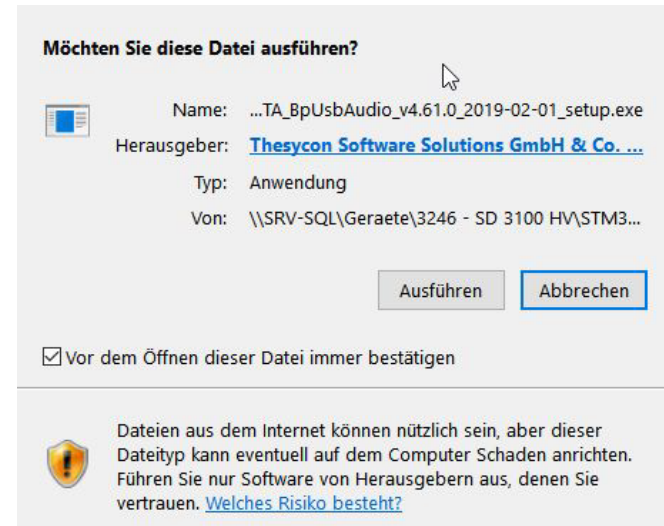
Möchten Sie diese Datei ausführen?

Name: ...TA_BpUsbAudio_v4.61.0_2019-02-01_setup.exe

Herausgeber: Thesycon Software Solutions GmbH & Co. ...

Typ: Anwendung

Von: \\SRV-SQL\Geraete\3246 - SD 3100 HV\STM3...

Ausführen

Abbrechen

Vor dem Öffnen dieser Datei immer bestätigen

Dateien aus dem Internet können nützlich sein, aber dieser Dateityp kann eventuell auf dem Computer Schaden anrichten. Führen Sie nur Software von Herausgebern aus, denen Sie vertrauen. Welches Risiko besteht?